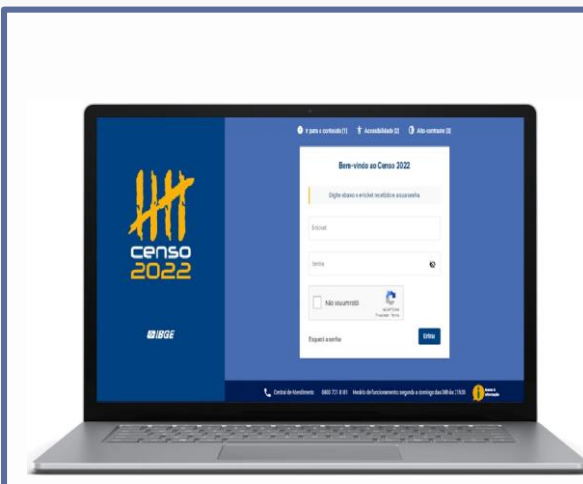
Ir para o conteúdo [1] Acessibilidade [2] Alto contraste [3]

censo 2022

IBGE

Bem-vindo ao Censo 2022

Digite abaixo o e-mail recebido e a sua senha

E-mail

Senha

Não sou um robô

reCAPTCHA
Privacidade - Termos

Esqueci a senha

Entrar

Central de Atendimento 0800 721 8181 Horário de funcionamento segunda a domingo das 08h às 21h30

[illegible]